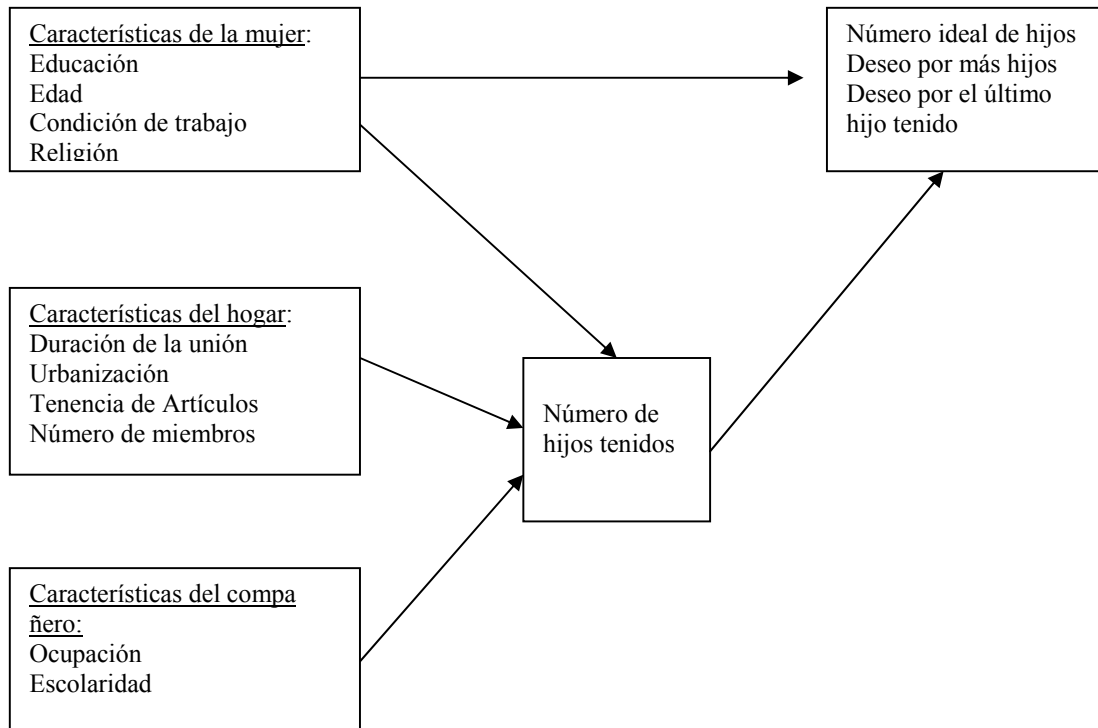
Características de la mujer:
Educación
Edad
Condición de trabajo
Religión

Número ideal de hijos
Deseo por más hijos
Deseo por el último hijo tenido

Características del hogar:
Duración de la unión
Urbanización
Tenencia de Artículos
Número de miembros

Número de hijos tenidos

Características del compañero:
Ocupación
Escolaridad